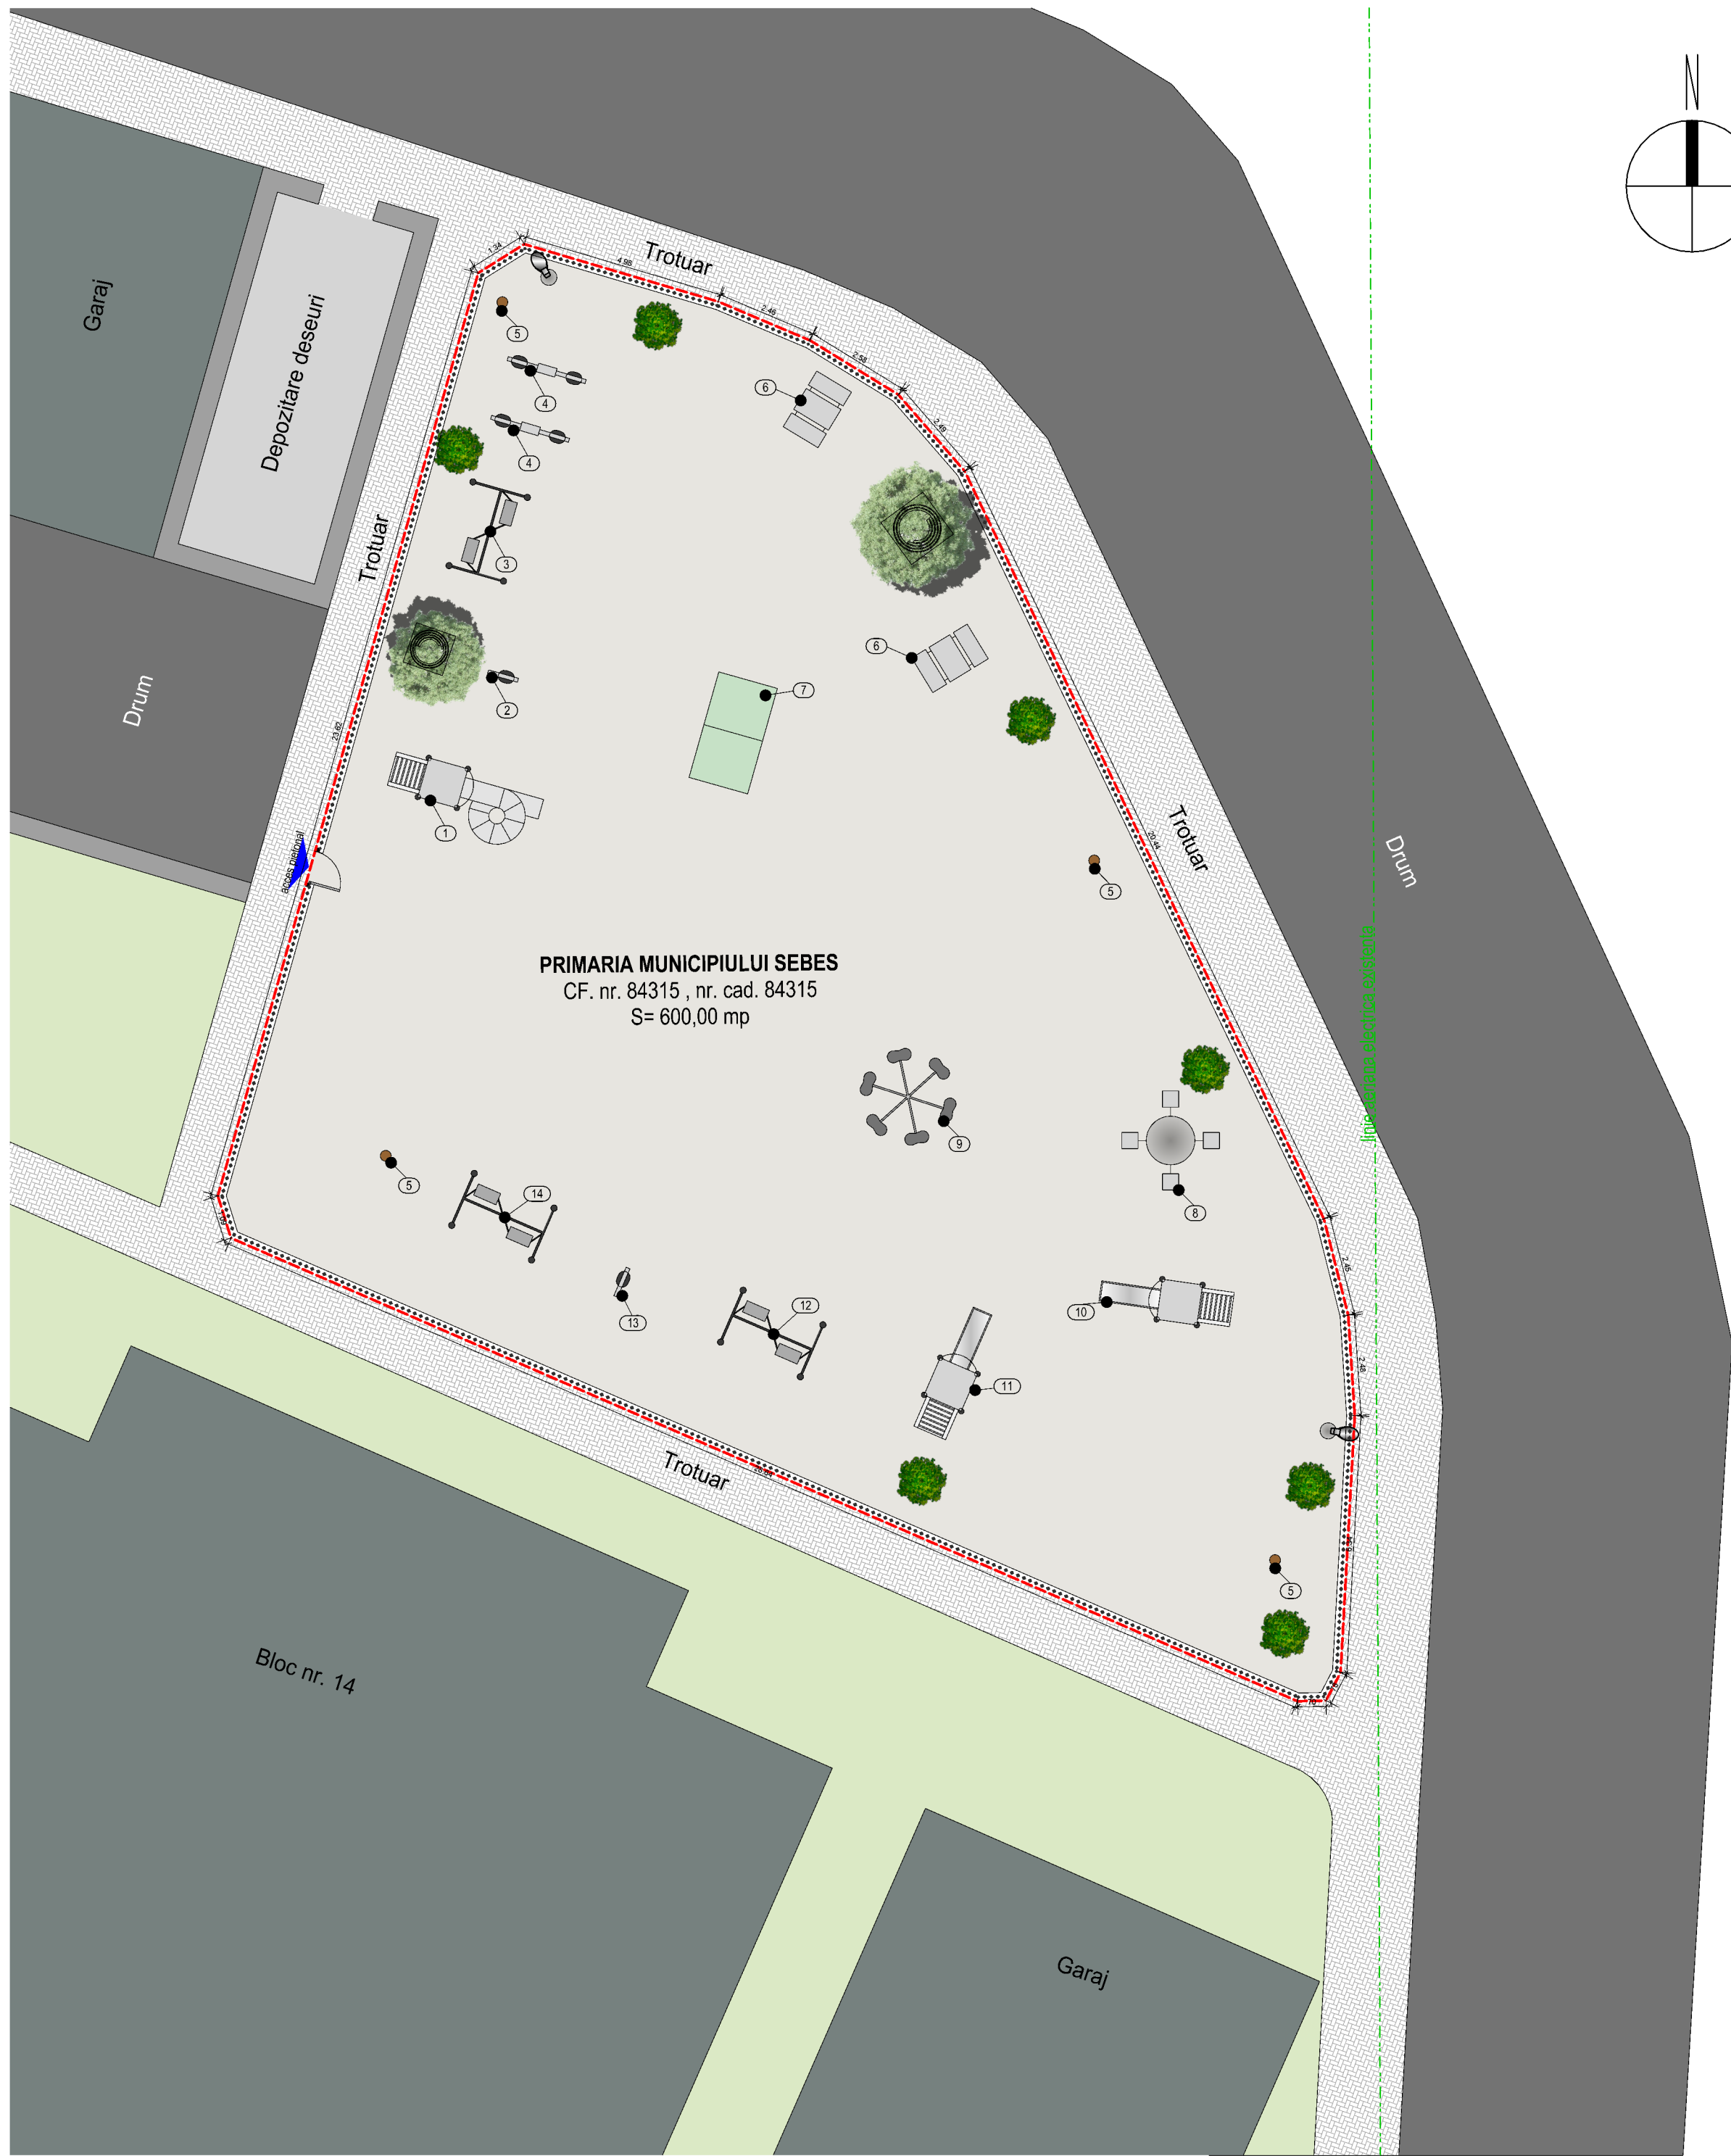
N

Garaj

Depozitare deseuri

Trotuar

Trotuar

Drum

acces pietonal

1.34
4.98
2.46
2.68
3.49
23.80
20.44
2.46
2.48

5
4
4
6
3
2
7
6
1
5

PRIMARIA MUNICIPIULUI SEBES
CF. nr. 84315 , nr. cad. 84315
S= 600,00 mp

Trotuar

Drum

linie electrica aeriana

9
8
5
14
13
12
10
11
5

Trotuar

Bloc nr. 14

Garaj